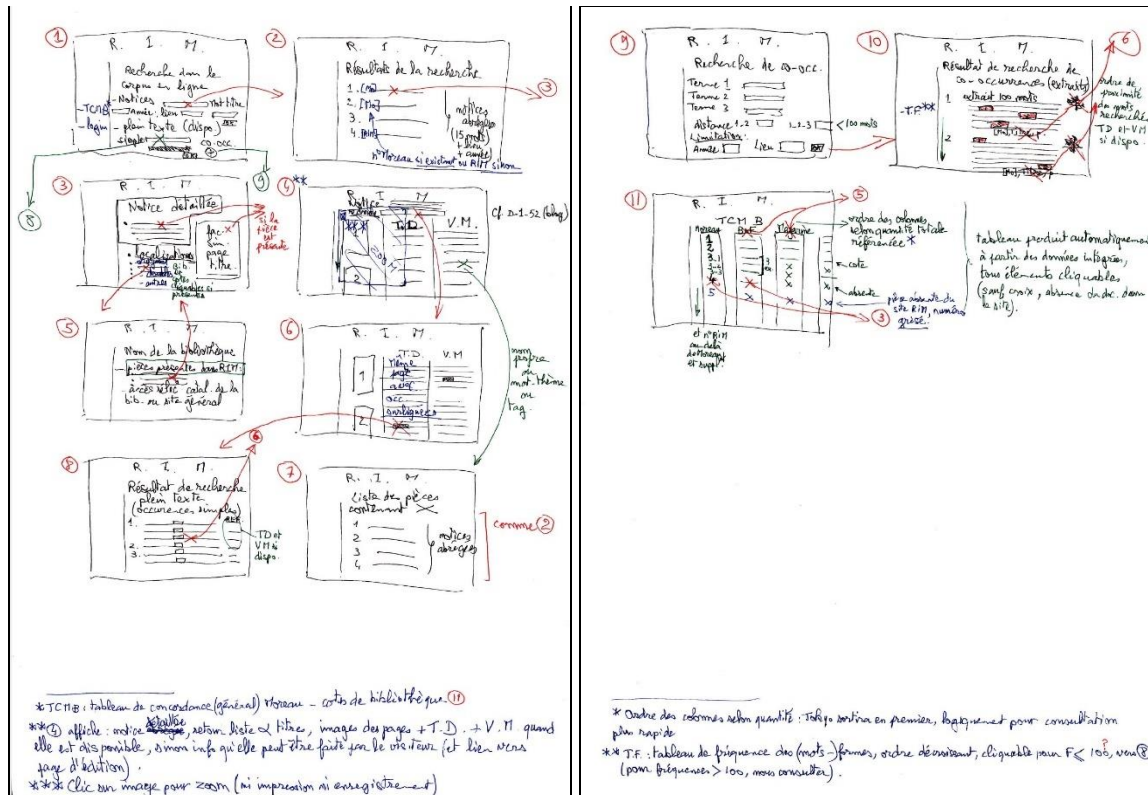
① R. I. M.
Recherche dans le corpus en ligne
-TCMB
- Notices [ ] tout titre
Année, lieu
- plein texte (dispo)
simple [ ] co-occ.

② R. I. M.
Résultats de la recherche
1. [Mo]
2. [Mo]
3.
4. [RIM]
notices abrégées (15 mots) + lien à complet
n° Moreau si existant ou RIM sinon

③

③ R. I. M.
Notice détaillée
si la pièce est présente
fac-sim page titre
- Localisations
- autres bibliothèques si présentes

④ ** R. I. M.
Notice
T.D. V.M.
Cf. D-1-52 (Gbg)

⑤ R. I. M.
Nom de la bibliothèque
pièces présentes dans RIM
accès site catal. de la bib. ou site général

⑥ R. I. M.
T.D. V.M
thème page
occ.
ambiguïtés
nom propre ou mot-thème ou tag.

⑧ R. I. M.
Résultat de recherche plein texte (occurences simples)
TD et VM si dispo.

⑦ R. I. M.
Liste des pièces contenant X
notices abrégées
comme ②

⑥

⑧ ⑨

* TCMB : tableau de concordance (général) Moreau - cotes de bibliothèque ⑪
** ④ affiche : notice détaillée, selon liste de titres, images des pages + T.D. + V.M quand elle est disponible, sinon info qu'elle peut être faite par le visiteur (et lien vers page d'édition).
*** Clic sur image pour zoom (ni impression ni enregistrement)

⑨ R. I. M.
Recherche de co-occ.
Terme 1
Terme 2
Terme 3
distance 1-2 [ ] 2-3 [ ] < 100 mots
Limitation :
Année [ ] Lieu [ ]

⑩ R. I. M.
Résultat de recherche de co-occurrences (extraits)
-T.F.**
1 extrait 100 mots
2
ordre de proximité des mots recherchés
TD et VM si dispo.
⑥

⑪ R. I. M.
TCM B
Moreau BnF Sorbonne
1
2
3.1
3.2
4
5
ordre des colonnes selon quantité totale référencée *
← cote
← absente
pièce absente du site RIM, numéro grisé.
et n° gén ou date de Moreau et suppl.
⑤
③
tableau produit automatiquement à partir des données intégrées, tous éléments cliquables (sauf croix, absence de doc. dans le site).

* Ordre des colonnes selon quantité : Tokyo sortira en premier, logiquement pour consultation plus rapide
** T.F. : tableau de fréquence des (mots-)formes, ordre décroissant, cliquable pour F ≤ 100?, vers ⑧ (pour fréquences > 100, nous consulter).